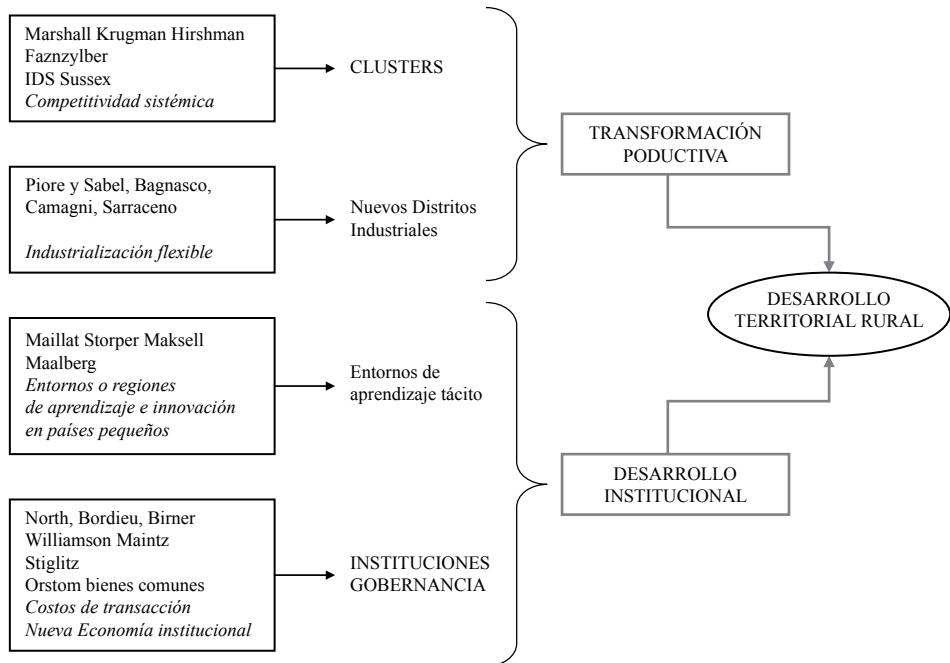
Marshall Krugman Hirshman
Faznzylber
IDS Sussex
*Competitividad sistémica*

CLUSTERS

Piore y Sabel, Bagnasco, Camagni, Sarraceno

*Industrialización flexible*

Nuevos Distritos Industriales

TRANSFORMACIÓN PODUCTIVA

DESARROLLO TERRITORIAL RURAL

Maillat Storper Maksell Maalberg
*Entornos o regiones de aprendizaje e innovación en países pequeños*

Entornos de aprendizaje tácito

DESARROLLO INSTITUCIONAL

North, Bordieu, Birner
Williamson Maintz
Stiglitz
Orstom bienes comunes
*Costos de transacción*
*Nueva Economía institucional*

INSTITUCIONES GOBERNANCIA